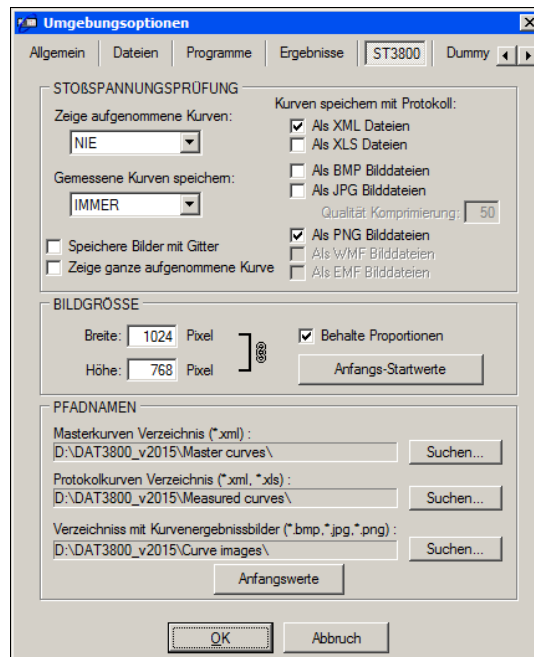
Umgebungsoptionen

Allgemein | Dateien | Programme | Ergebnisse | ST3800 | Dummy

STOßSPANNUNGSPRÜFUNG

Zeige aufgenommene Kurven:
NIE

Gemessene Kurven speichern:
IMMER

Speichere Bilder mit Gitter
Zeige ganze aufgenommene Kurve

Kurven speichern mit Protokoll:
Als XML Dateien
Als XLS Dateien
Als BMP Bilddateien
Als JPG Bilddateien
Qualität Komprimierung: 50
Als PNG Bilddateien
Als WMF Bilddateien
Als EMF Bilddateien

BILDGRÖSSE

Breite: 1024 Pixel
Höhe: 768 Pixel

Behalte Proportionen
Anfangs-Startwerte

PFADNAMEN

Masterkurven Verzeichnis (*.xml) :
D:\DAT3800_v2015\Master curves\
Suchen...

Protokolkurven Verzeichnis (*.xml, *.xls) :
D:\DAT3800_v2015\Measured curves\
Suchen...

Verzeichniss mit Kurvenergebnissbilder (*.bmp,*.jpg,*.png) :
D:\DAT3800_v2015\Curve images\
Suchen...

Anfangswerte

OK
Abbruch